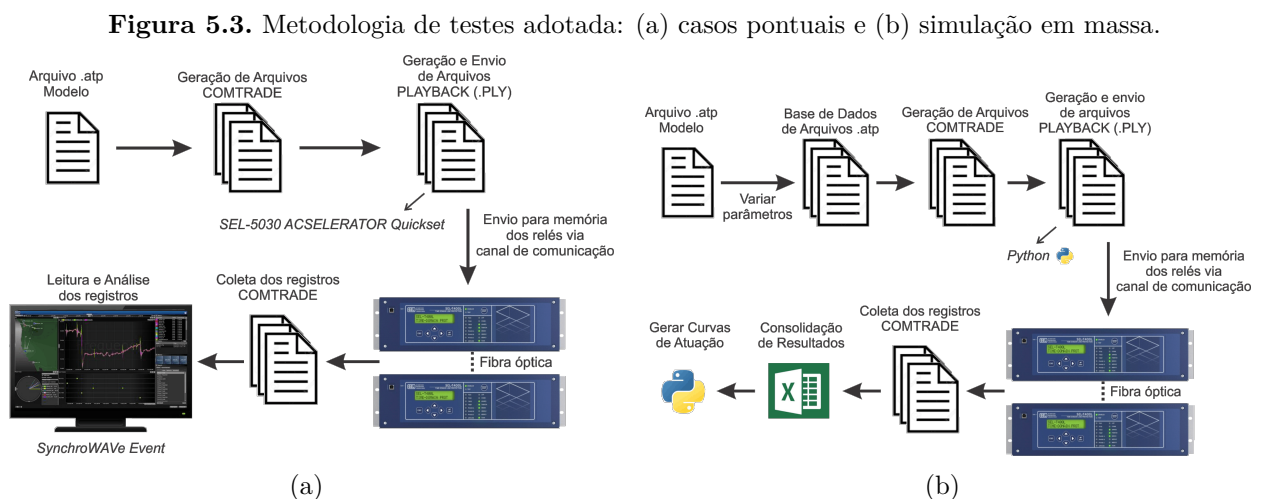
**Figura 5.3.** Metodologia de testes adotada: (a) casos pontuais e (b) simulação em massa.

Arquivo .atp Modelo

Geração de Arquivos COMTRADE

Geração e Envio de Arquivos PLAYBACK (.PLY)

SEL-5030 ACSELERATOR Quickset

Envio para memória dos relés via canal de comunicação

Leitura e Análise dos registros

Coleta dos registros COMTRADE

Fibra óptica

SynchroWAVe Event

(a)

Arquivo .atp Modelo

Variar parâmetros

Base de Dados de Arquivos .atp

Geração de Arquivos COMTRADE

Geração e envio de arquivos PLAYBACK (.PLY)

Python

Envio para memória dos relés via canal de comunicação

Gerar Curvas de Atuação

Consolidação de Resultados

Coleta dos registros COMTRADE

Fibra óptica

(b)